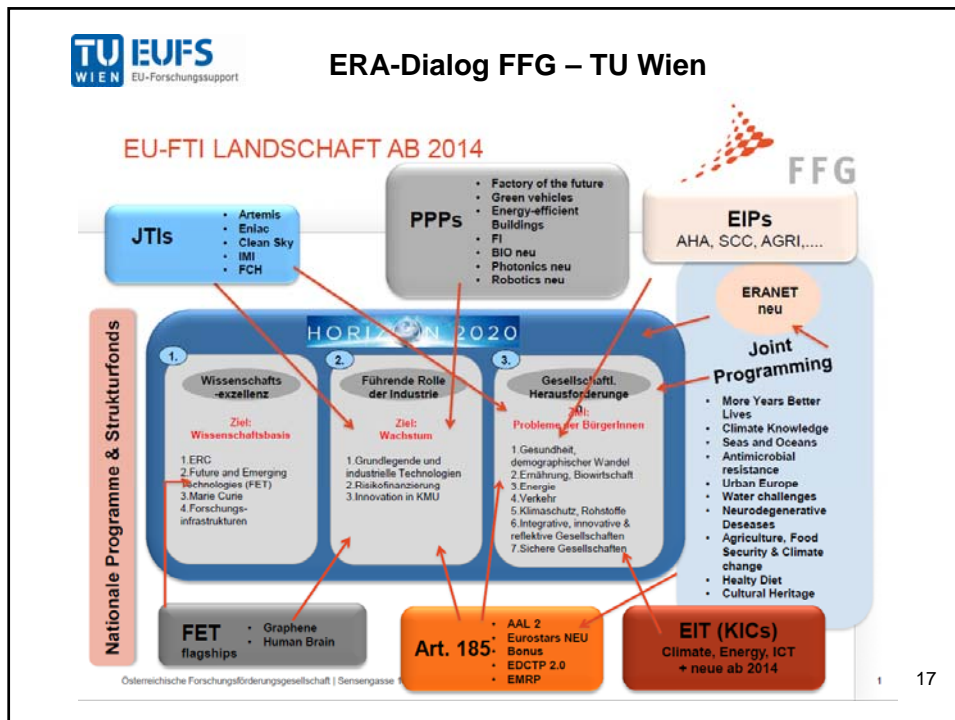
TU WIEN EUFS EU-Forschungssupport

ERA-Dialog FFG – TU Wien

EU-FTI LANDSCHAFT AB 2014

FFG

JTIs
- Artemis
- Eniac
- Clean Sky
- IMI
- FCH

PPPs
- Factory of the future
- Green vehicles
- Energy-efficient Buildings
- FI
- BIO neu
- Photonics neu
- Robotics neu

EIPs
AHA, SCC, AGRI,....

ERANET neu

Joint Programming
- More Years Better Lives
- Climate Knowledge
- Seas and Oceans
- Antimicrobial resistance
- Urban Europe
- Water challenges
- Neurodegenerative Deseases
- Agriculture, Food Security & Climate change
- Healty Diet
- Cultural Heritage

Nationale Programme & Strukturfonds

HORIZON 2020

1.
Wissenschafts -exzellenz
Ziel: Wissenschaftsbasis
1.ERC
2.Future and Emerging Technologies (FET)
3.Marie Curie
4.Forschungs-infrastrukturen

2.
Führende Rolle der Industrie
Ziel: Wachstum
1.Grundlegende und industrielle Technologien
2.Risikofinanzierung
3.Innovation in KMU

3.
Gesellschaftl. Herausforderunge
Ziel: Probleme der BürgerInnen
1.Gesundheit, demographischer Wandel
2.Ernährung, Biowirtschaft
3.Energie
4.Verkehr
5.Klimaschutz, Rohstoffe
6.Integrative, innovative & reflektive Gesellschaften
7.Sichere Gesellschaften

FET flagships
- Graphene
- Human Brain

Art. 185
- AAL 2
- Eurostars NEU
- Bonus
- EDCTP 2.0
- EMRP

EIT (KICs)
Climate, Energy, ICT + neue ab 2014

Österreichische Forschungsförderungsgesellschaft | Sensengasse 1 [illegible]

1

17